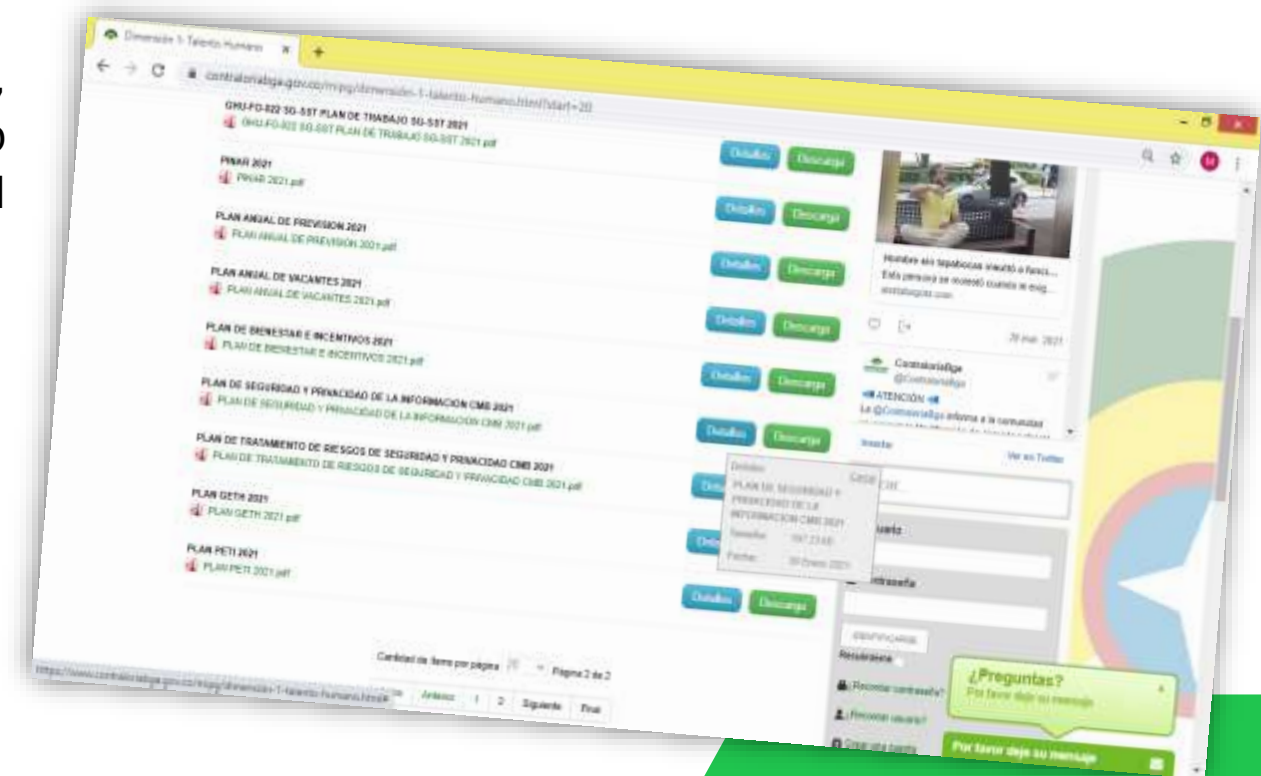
Dimensión 1-Talento Humano

contraloriabga.gov.co/mipg/dimension-1-talento-humano.html?start=20

GHU-FO-022 SG-SST PLAN DE TRABAJO SG-SST 2021
GHU-FO-022 SG-SST PLAN DE TRABAJO SG-SST 2021.pdf

PINAR 2021
PINAR 2021.pdf

PLAN ANUAL DE PREVISION 2021
PLAN ANUAL DE PREVISION 2021.pdf

PLAN ANUAL DE VACANTES 2021
PLAN ANUAL DE VACANTES 2021.pdf

PLAN DE BIENESTAR E INCENTIVOS 2021
PLAN DE BIENESTAR E INCENTIVOS 2021.pdf

PLAN DE SEGURIDAD Y PRIVACIDAD DE LA INFORMACION CMB 2021
PLAN DE SEGURIDAD Y PRIVACIDAD DE LA INFORMACION CMB 2021.pdf

PLAN DE TRATAMIENTO DE RIESGOS DE SEGURIDAD Y PRIVACIDAD CMB 2021
PLAN DE TRATAMIENTO DE RIESGOS DE SEGURIDAD Y PRIVACIDAD CMB 2021.pdf

PLAN GETH 2021
PLAN GETH 2021.pdf

PLAN PETI 2021
PLAN PETI 2021.pdf

Detalles Descarga
Detalles Descarga
Detalles Descarga
Detalles Descarga
Detalles Descarga
Detalles Descarga
Detalles Descarga
Detalles Descarga

Detalles Cerrar
PLAN DE SEGURIDAD Y PRIVACIDAD DE LA INFORMACION CMB 2021
Tamaño: 197.23 kB
Fecha: 29 Enero 2021

Cantidad de ítems por página 20 Página 2 de 2
Inicio Anterior 1 2 Siguiente Final

https://www.contraloriabga.gov.co/mipg/dimension-1-talento-humano.html

Hombre sin tapabocas insultó a funci...
Esta persona se molestó cuando le exig...
contraloriabga.com

29 mar. 2021

ContraloriaBga
@ContraloriaBga
ATENCIÓN
La @ContraloriaBga informa a la comunidad

Insertar
Ver en Twitter

Usuario
Contraseña
IDENTIFICARSE
Recuérdame
¿Recordar contraseña?
¿Recordar usuario?
Crear una cuenta

¿Preguntas?
Por favor deje su mensaje
Por favor deja su mensaje